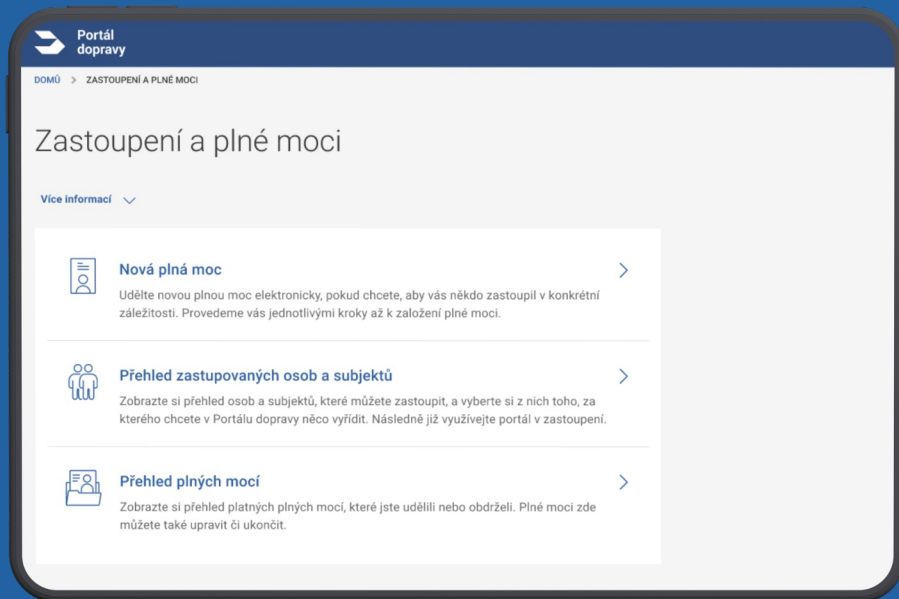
Portál dopravy

DOMŮ > ZASTOUPENÍ A PLNÉ MOCI

Zastoupení a plné moci

Více informací

Nová plná moc

Udělte novou plnou moc elektronicky, pokud chcete, aby vás někdo zastoupil v konkrétní záležitosti. Provedeme vás jednotlivými kroky až k založení plné moci.

Přehled zastupovaných osob a subjektů

Zobrazte si přehled osob a subjektů, které můžete zastoupit, a vyberte si z nich toho, za kterého chcete v Portálu dopravy něco vyřídit. Následně již využívejte portál v zastoupení.

Přehled plných mocí

Zobrazte si přehled platných plných mocí, které jste udělili nebo obdrželi. Plné moci zde můžete také upravit či ukončit.